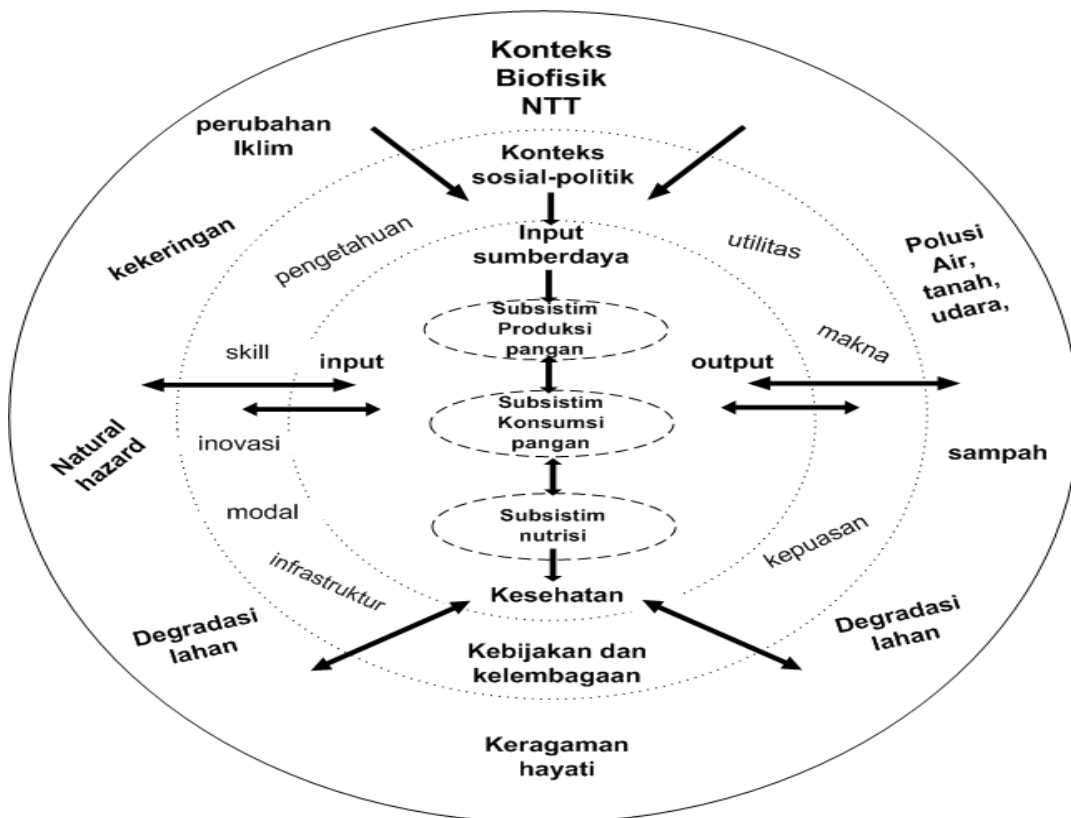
Konteks Biofisik NTT

perubahan Iklim

Konteks sosial-politik

kekeringan

pengetahuan

Input sumberdaya

utilitas

Polusi Air, tanah, udara,

Subsistim Produksi pangan

skill

input

output

makna

Subsistim Konsumsi pangan

Natural hazard

inovasi

sampah

modal

Subsistim nutrisi

kepuasan

infrastruktur

Kesehatan

Degradasi lahan

Degradasi lahan

Kebijakan dan kelembagaan

Keragaman hayati